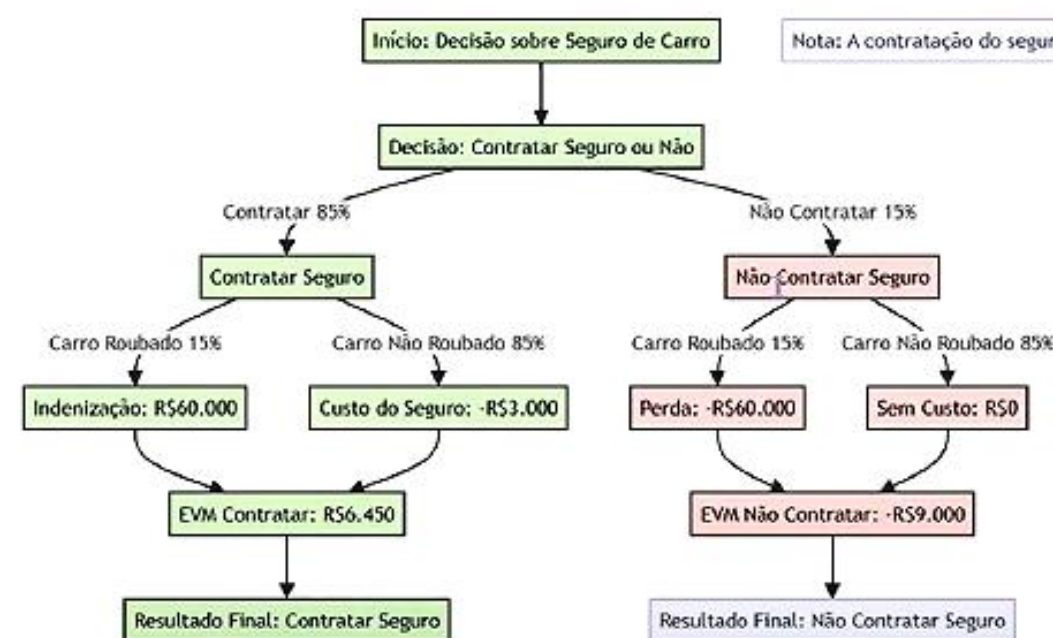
Início: Decisão sobre Seguro de Carro

Nota: A contratação do segur

Decisão: Contratar Seguro ou Não

Contratar 85%

Não Contratar 15%

Contratar Seguro

Não Contratar Seguro

Carro Roubado 15%

Carro Não Roubado 85%

Carro Roubado 15%

Carro Não Roubado 85%

Indenização: R$60.000

Custo do Seguro: -R$3.000

Perda: -R$60.000

Sem Custo: R$0

EVM Contratar: R$6.450

EVM Não Contratar: -R$9.000

Resultado Final: Contratar Seguro

Resultado Final: Não Contratar Seguro